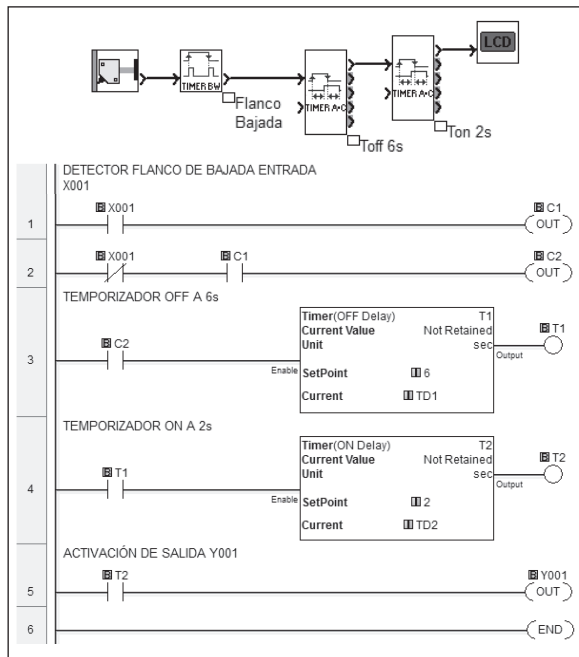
TIMER BW
Flanco Bajada
TIMER A-C
Toff 6s
TIMER A-C
Ton 2s
LCD

DETECTOR FLANCO DE BAJADA ENTRADA X001

1
X001
C1
OUT

2
X001
C1
C2
OUT

TEMPORIZADOR OFF A 6s

3
C2
Enable
Timer(OFF Delay) T1
Current Value Not Retained
Unit sec
SetPoint 6
Current TD1
Output
T1

TEMPORIZADOR ON A 2s

4
T1
Enable
Timer(ON Delay) T2
Current Value Not Retained
Unit sec
SetPoint 2
Current TD2
Output
T2

ACTIVACIÓN DE SALIDA Y001

5
T2
Y001
OUT

6
END